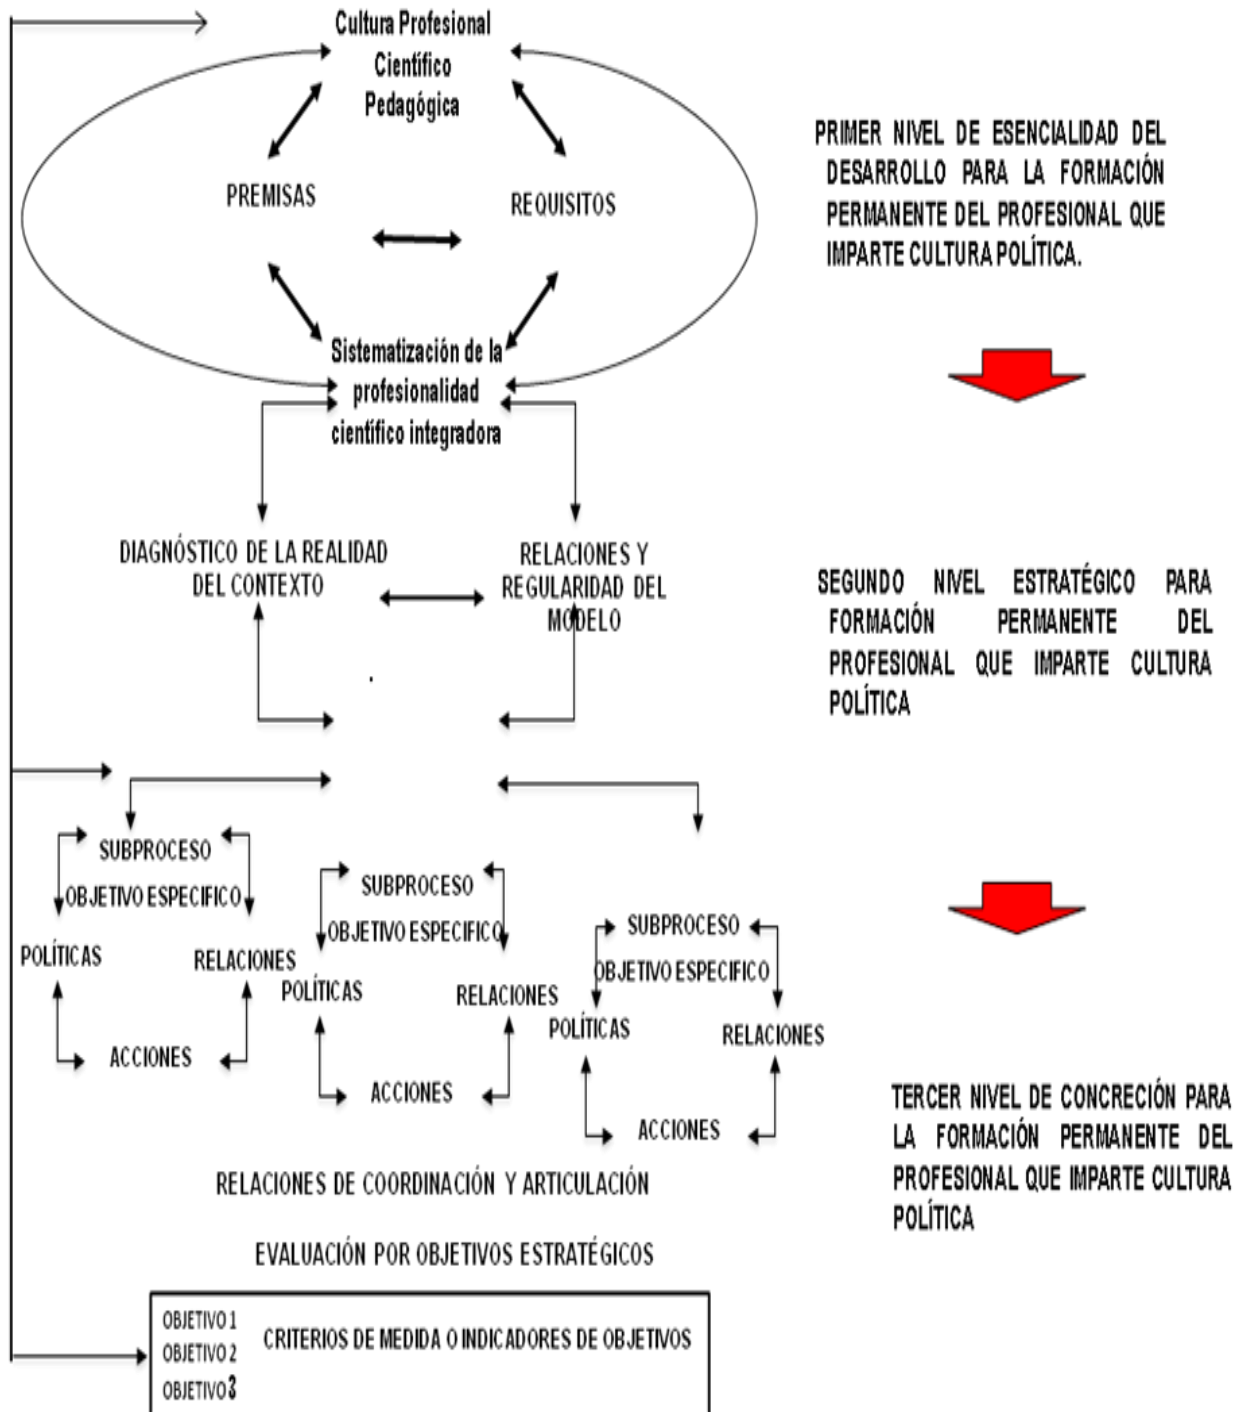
Cultura Profesional Científico Pedagógica

PREMISAS

REQUISITOS

Sistematización de la profesionalidad científico integradora

PRIMER NIVEL DE ESENCIALIDAD DEL DESARROLLO PARA LA FORMACIÓN PERMANENTE DEL PROFESIONAL QUE IMPARTE CULTURA POLÍTICA.

DIAGNÓSTICO DE LA REALIDAD DEL CONTEXTO

RELACIONES Y REGULARIDAD DEL MODELO

SEGUNDO NIVEL ESTRATÉGICO PARA FORMACIÓN PERMANENTE DEL PROFESIONAL QUE IMPARTE CULTURA POLÍTICA

SUBPROCESO
OBJETIVO ESPECIFICO
POLÍTICAS
RELACIONES
ACCIONES

SUBPROCESO
OBJETIVO ESPECIFICO
POLÍTICAS
RELACIONES
ACCIONES

SUBPROCESO
OBJETIVO ESPECIFICO
POLÍTICAS
RELACIONES
ACCIONES

TERCER NIVEL DE CONCRECIÓN PARA LA FORMACIÓN PERMANENTE DEL PROFESIONAL QUE IMPARTE CULTURA POLÍTICA

RELACIONES DE COORDINACIÓN Y ARTICULACIÓN

EVALUACIÓN POR OBJETIVOS ESTRATÉGICOS

OBJETIVO 1
OBJETIVO 2
OBJETIVO 3

CRITERIOS DE MEDIDA O INDICADORES DE OBJETIVOS